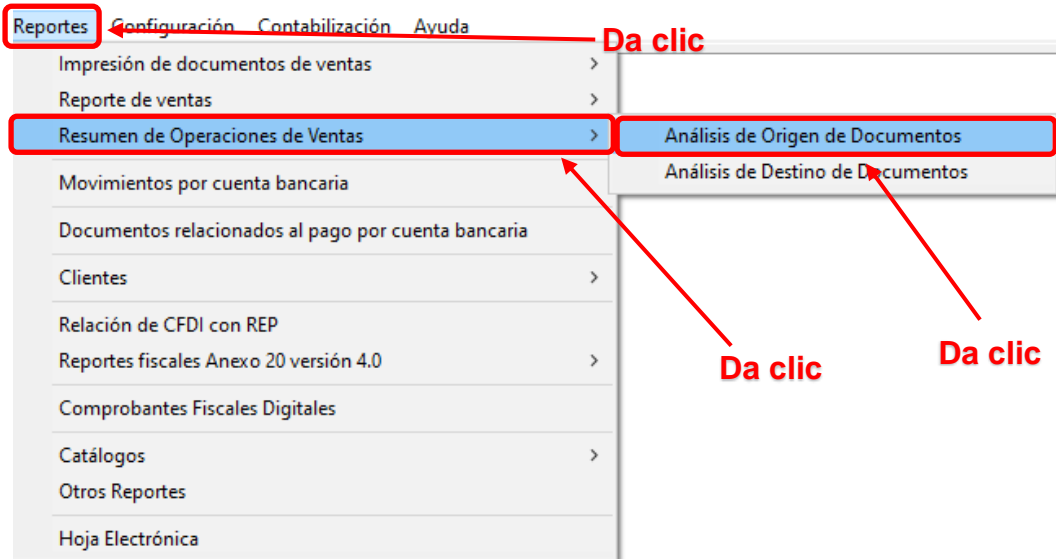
Reportes Configuración Contabilización Ayuda

Da clic

Impresión de documentos de ventas >
Reporte de ventas >
Resumen de Operaciones de Ventas >
Movimientos por cuenta bancaria
Documentos relacionados al pago por cuenta bancaria
Clientes >
Relación de CFDI con REP
Reportes fiscales Anexo 20 versión 4.0 >
Comprobantes Fiscales Digitales
Catálogos >
Otros Reportes
Hoja Electrónica

Análisis de Origen de Documentos
Análisis de Destino de Documentos

Da clic

Da clic